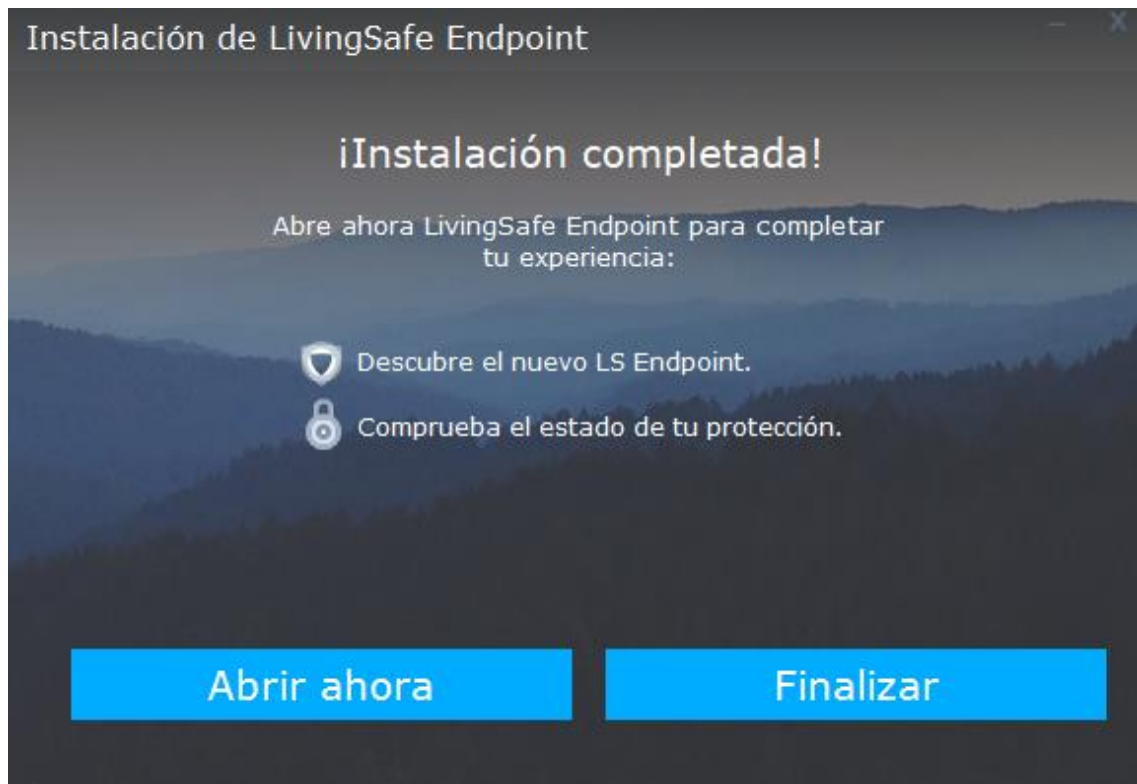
Instalación de LivingSafe Endpoint

– X

¡Instalación completada!

Abre ahora LivingSafe Endpoint para completar tu experiencia:

Descubre el nuevo LS Endpoint.

Comprueba el estado de tu protección.

Abrir ahora

Finalizar